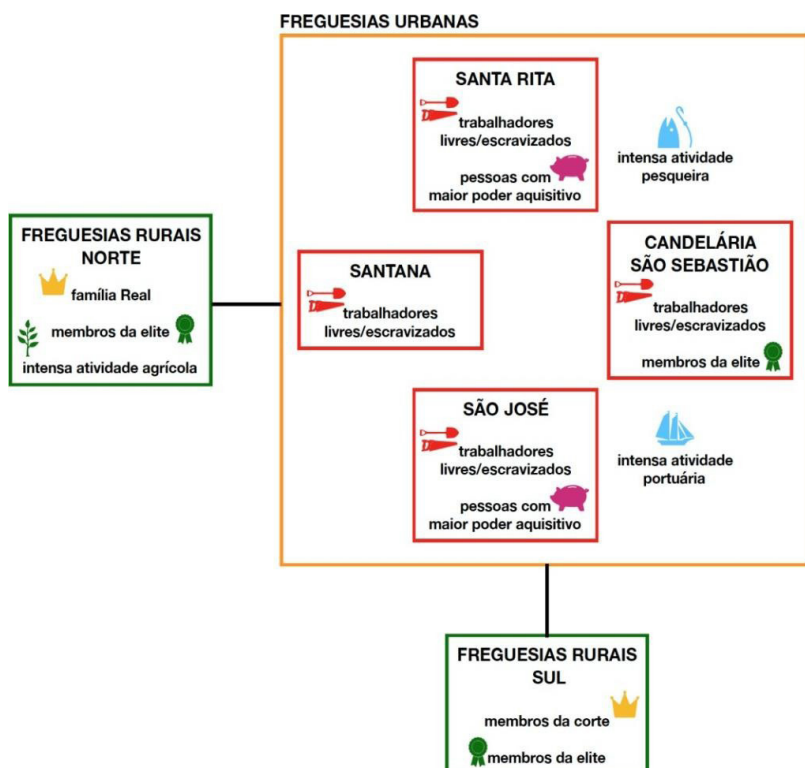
FREGUESIAS URBANAS

SANTA RITA
trabalhadores livres/escravizados
pessoas com maior poder aquisitivo

intensa atividade pesqueira

FREGUESIAS RURAIS NORTE
família Real
membros da elite
intensa atividade agrícola

SANTANA
trabalhadores livres/escravizados

CANDELÁRIA SÃO SEBASTIÃO
trabalhadores livres/escravizados
membros da elite

SÃO JOSÉ
trabalhadores livres/escravizados
pessoas com maior poder aquisitivo

intensa atividade portuária

FREGUESIAS RURAIS SUL
membros da corte
membros da elite